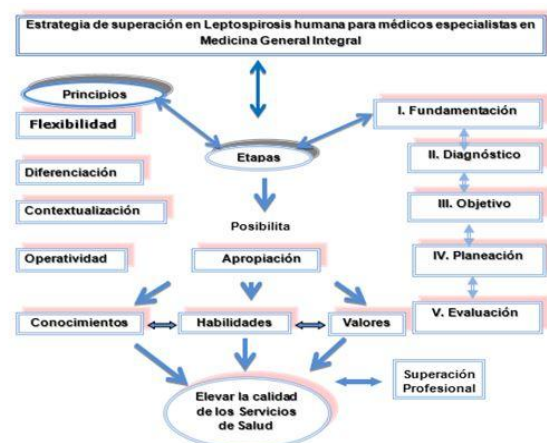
Estrategia de superación en Leptospirosis humana para médicos especialistas en Medicina General Integral

Principios

Flexibilidad

Diferenciación

Contextualización

Operatividad

Etapas

Posibilita

Apropiación

I. Fundamentación

II. Diagnóstico

III. Objetivo

IV. Planeación

V. Evaluación

Conocimientos

Habilidades

Valores

Elevar la calidad de los Servicios de Salud

Superación Profesional